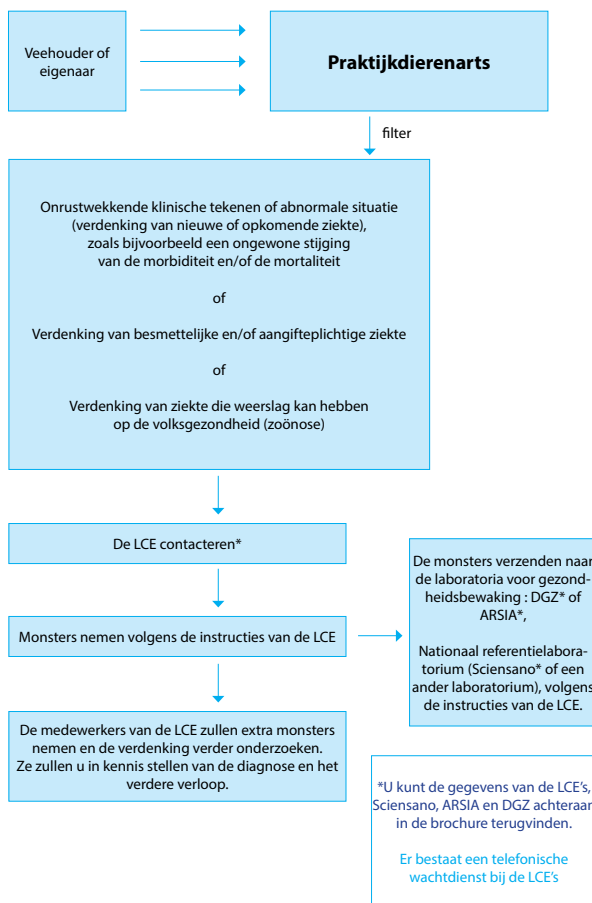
Veehouder of eigenaar

Praktijkdierenarts

filter

Onrustwekkende klinische tekenen of abnormale situatie (verdenking van nieuwe of opkomende ziekte), zoals bijvoorbeeld een ongewone stijging van de morbiditeit en/of de mortaliteit

of

Verdenking van besmettelijke en/of aangifteplichtige ziekte

of

Verdenking van ziekte die weerslag kan hebben op de volksgezondheid (zoönose)

De LCE contacteren*

Monsters nemen volgens de instructies van de LCE

De monsters verzenden naar de laboratoria voor gezondheidsbewaking : DGZ* of ARSIA*,

Nationaal referentielaboratorium (Sciensano* of een ander laboratorium), volgens de instructies van de LCE.

De medewerkers van de LCE zullen extra monsters nemen en de verdenking verder onderzoeken. Ze zullen u in kennis stellen van de diagnose en het verdere verloop.

*U kunt de gegevens van de LCE's, Sciensano, ARSIA en DGZ achteraan in de brochure terugvinden.

Er bestaat een telefonische wachtdienst bij de LCE's